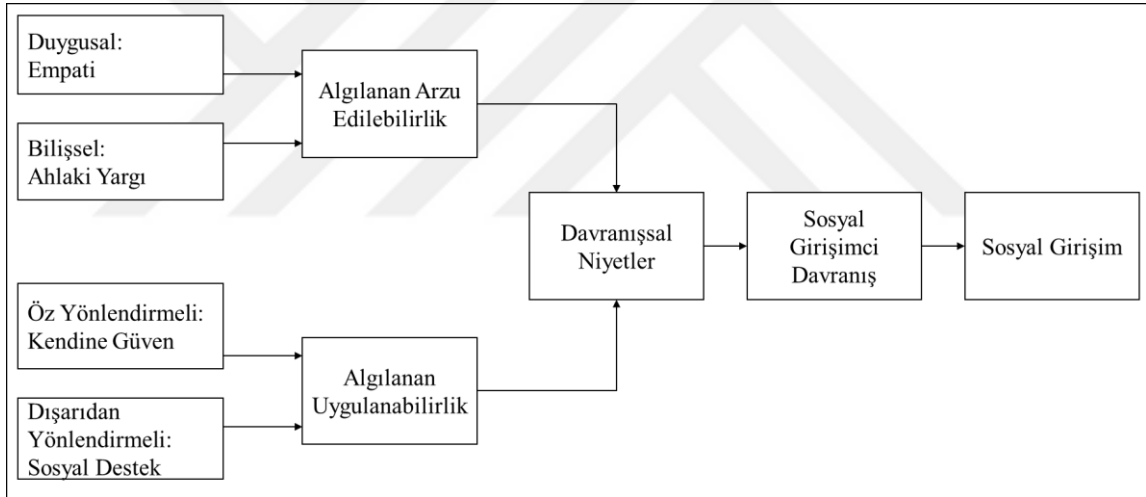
Duygusal: Empati

Bilişsel: Ahlaki Yargı

Algılanan Arzu Edilebilirlik

Davranışsal Niyetler

Sosyal Girişimci Davranış

Sosyal Girişim

Öz Yönlendirmeli: Kendine Güven

Dışarıdan Yönlendirmeli: Sosyal Destek

Algılanan Uygulanabilirlik